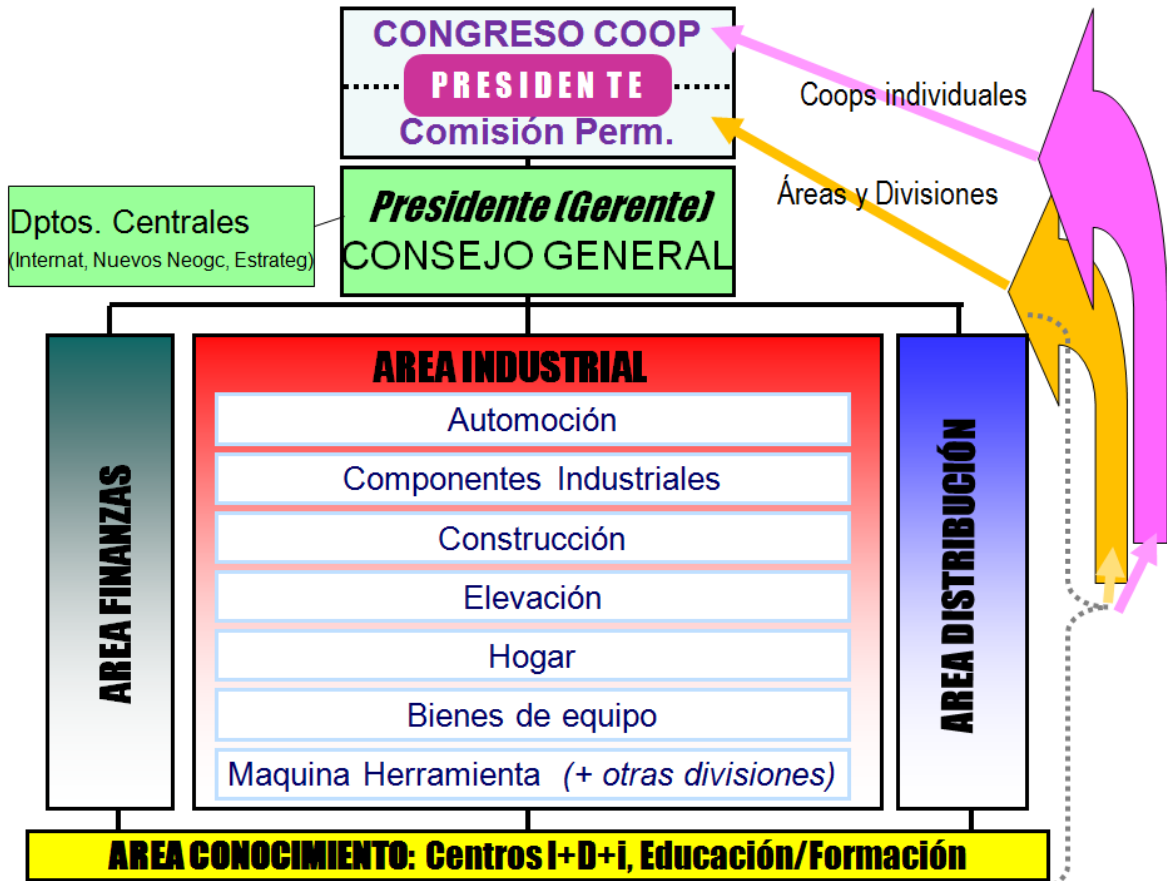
CONGRESO COOP
PRESIDEN TE
Comisión Perm.

Coops individuales

Áreas y Divisiones

Dptos. Centrales
(Internat, Nuevos Neogc, Estrateg)

Presidente (Gerente)
CONSEJO GENERAL

AREA FINANZAS

AREA INDUSTRIAL
Automoción
Componentes Industriales
Construcción
Elevación
Hogar
Bienes de equipo
Maquina Herramienta (+ otras divisiones)

AREA DISTRIBUCIÓN

AREA CONOCIMIENTO: Centros I+D+i, Educación/Formación